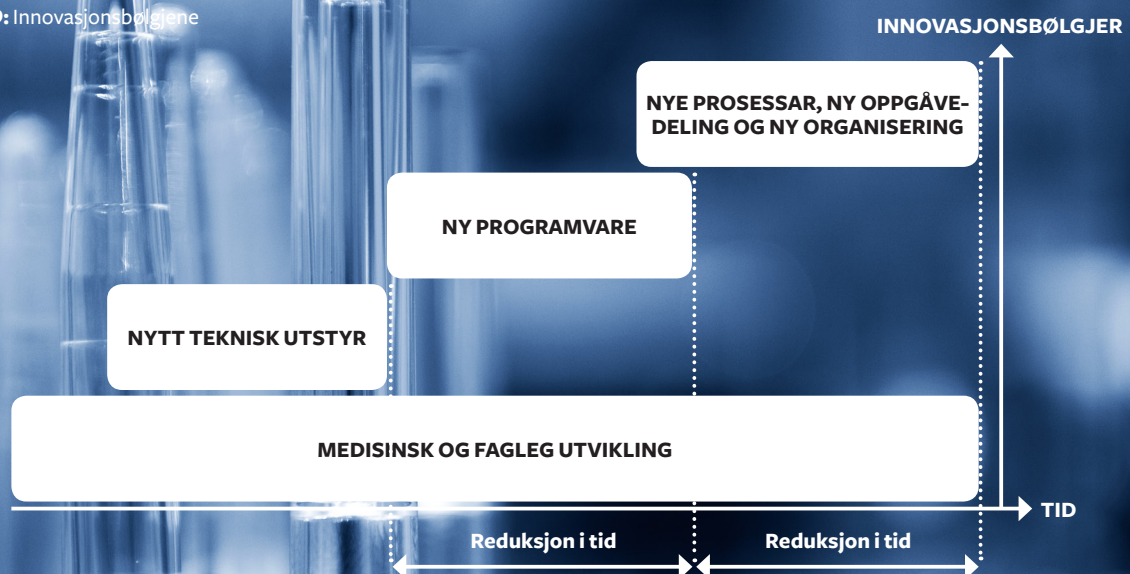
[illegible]: Innovasjonsbølgjene

INNOVASJONSBØLGJER

NYE PROSESSAR, NY OPPGÅVEDELING OG NY ORGANISERING

NY PROGRAMVARE

NYTT TEKNISK UTSTYR

MEDISINSK OG FAGLEG UTVIKLING

TID

Reduksjon i tid

Reduksjon i tid